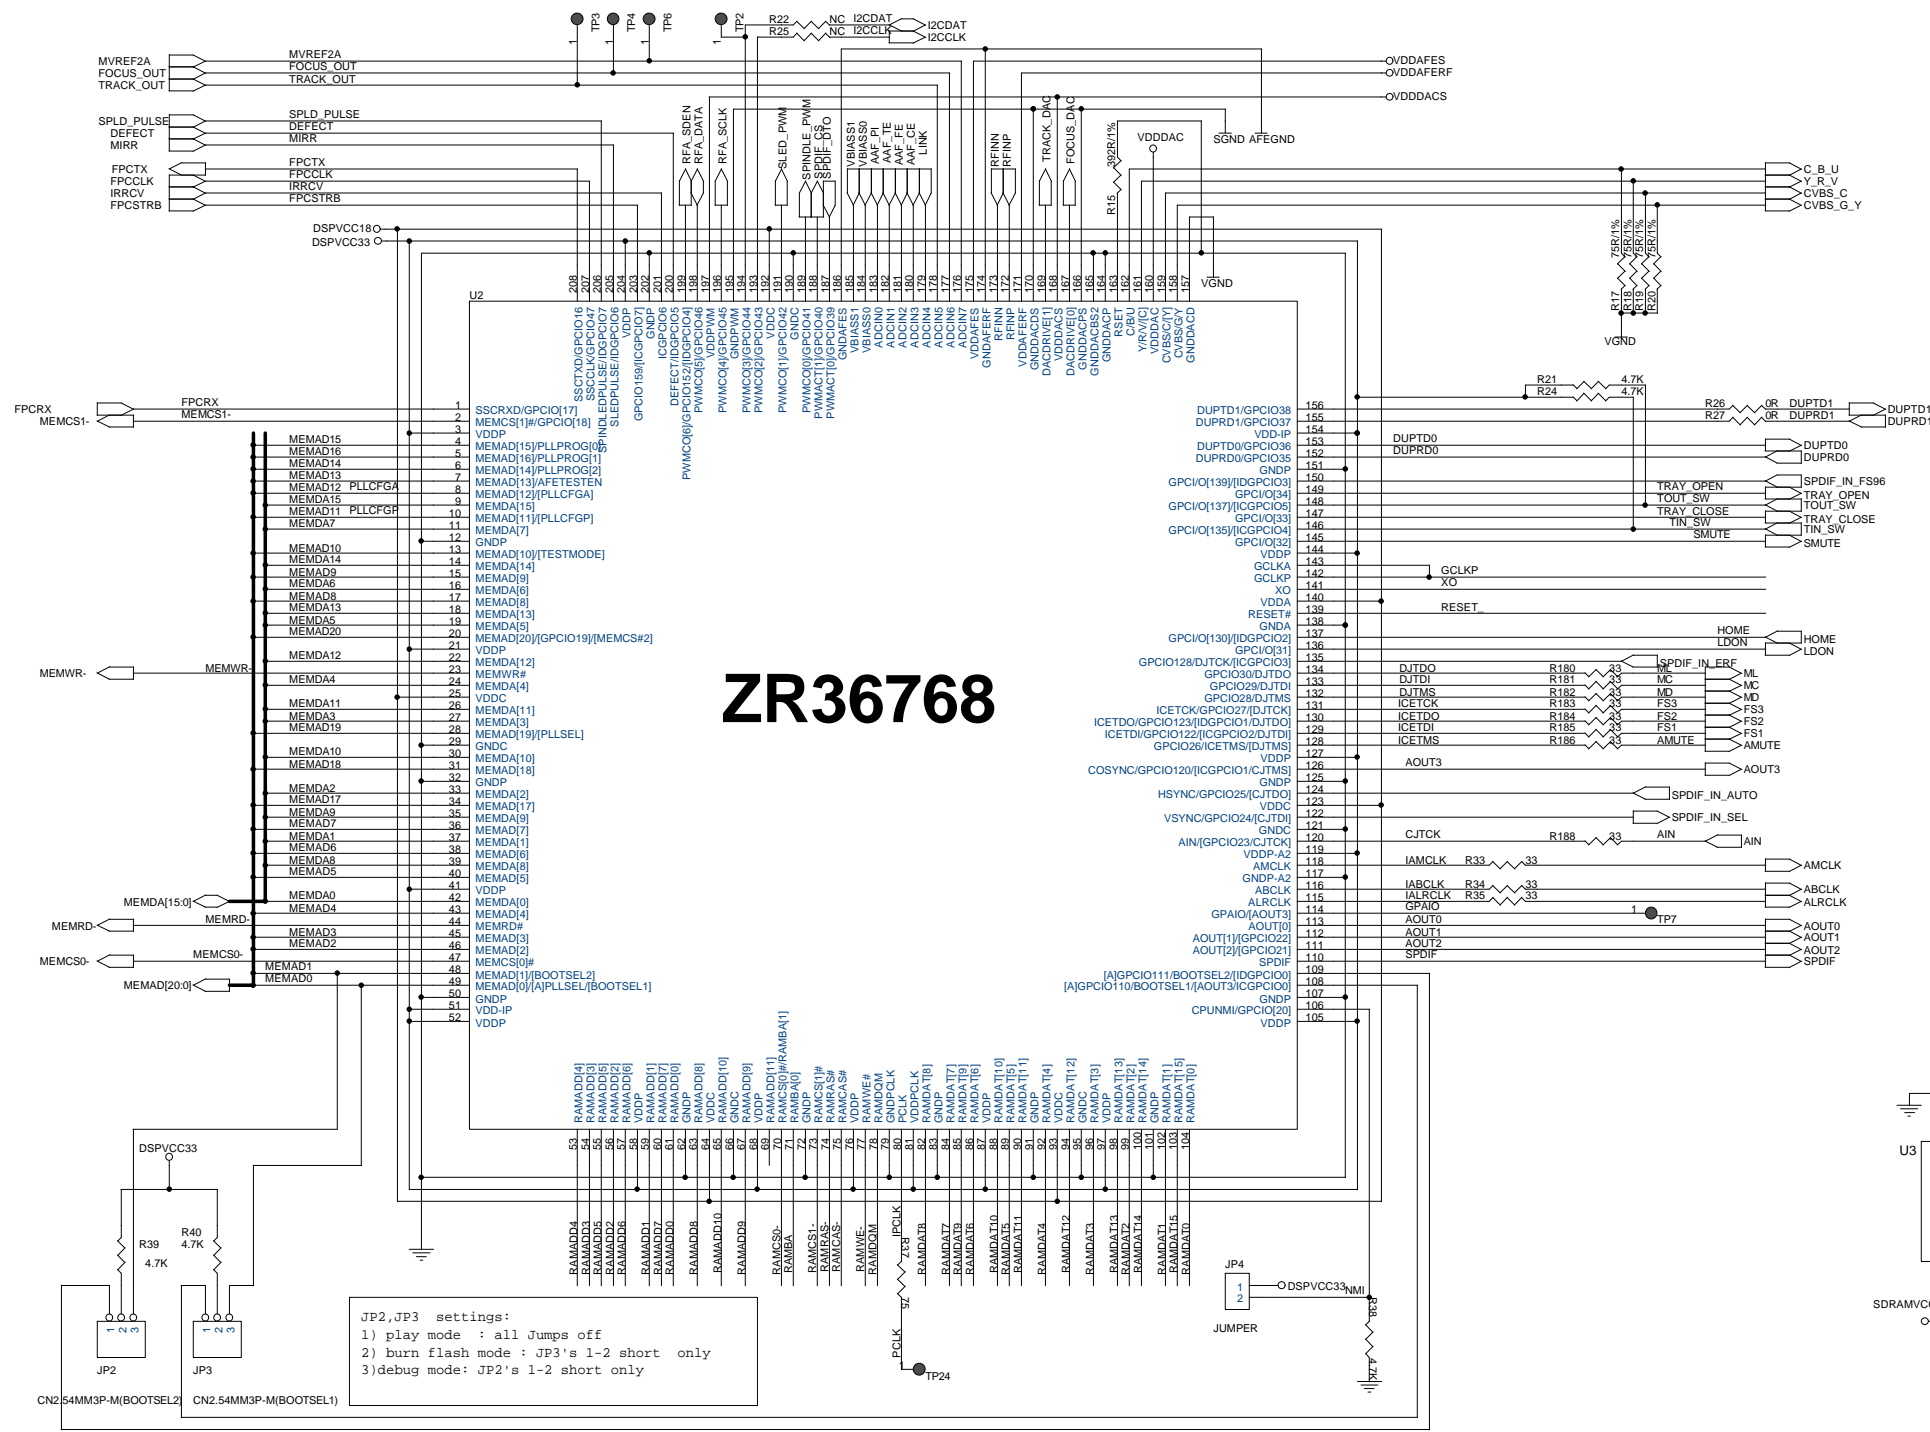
ZR36768

U2

MVREF2A
FOCUS_OUT
TRACK_OUT
SPLD_PULSE
DEFECT
MIRR
FPCTX
FPCCLK
IRRCV
FPCSTRB
DSPVCC18
DSPVCC33

TP3 TP4 TP6 TP2
R22 NC I2CDAT
R25 NC I2CCLK
I2CDAT
I2CCLK
OVDDAFES
OVDDAFERF
OVDDDACS
SGND AFEGND
VDDDAC
392R/1%
R15
VGND

RFA_SDEN RFA_DATA RFA_SCLK SLED_PWM SPINDLE_PWM SPDIF_CS SPDIF_DTO VBIASS1 VBIASS0 AAF_PI AAF_TE AAF_FE AAF_CE LINK RFINN RFINP TRACK_DAC FOCUS_DAC

C_B_U
Y_R_V
CVBS_C
CVBS_G_Y
75R/1% 75R/1% 75R/1% 75R/1%
R17 R18 R19 R20
VGND

208 207 206 205 204 203 202 201 200 199 198 197 196 195 194 193 192 191 190 189 188 187 186 185 184 183 182 181 180 179 178 177 176 175 174 173 172 171 170 169 168 167 166 165 164 163 162 161 160 159 158 157

SSCTXD/GPCIO16 SSCCLK/GPCIO47 SPINDLEPULSE/IDGPCIO7 SLEDPULSE/IDGPCIO6 VDDP GPCIO159/[ICGPCIO7] GNDP ICGPCIO6 DEFECT/IDGPCIO5 PWMCO[6]/GPCIO152/[IDGPCIO4] PWMCO[5]/GPCIO46 VDDPWM PWMCO[4]/GPCIO45 GNDPWM PWMCO[3]/GPCIO44 PWMCO[2]/GPCIO43 VDDC PWMCO[1]/GPCIO42 GNDC PWMCO[0]/GPCIO41 PWMACT[1]/GPCIO40 PWMACT[0]/GPCIO39 GNDAFES VBIASS1 VBIASS0 ADCIN0 ADCIN1 ADCIN2 ADCIN3 ADCIN4 ADCIN5 ADCIN6 ADCIN7 VDDAFES GNDAFERF RFINN RFINP VDDAFERF GNDDACRS DACDRIVE[1] VDDDACS DACDRIVE[0] GNDDACPS GNDDACBS2 GNDDACP RSET C/B/U Y/R/V[C] VDDDAC CVBS/C/[Y] CVBS/G/Y GNDDACD

FPCRX FPCRX
MEMCS1- MEMCS1-
1 SSCRXD/GPCIO[17]
2 MEMCS[1]#/GPCIO[18]
3 VDDP
MEMAD15 4 MEMAD[15]/PLLPROG[0]
MEMAD16 5 MEMAD[16]/PLLPROG[1]
MEMAD14 6 MEMAD[14]/PLLPROG[2]
MEMAD13 7 MEMAD[13]/AFETESTEN
MEMAD12 PLLCFGA 8 MEMAD[12]/[PLLCFGA]
MEMAD15 9 MEMAD[15]
MEMAD11 PLLCFGP 10 MEMAD[11]/[PLLCFGP]
MEMDA7 11 MEMDA[7]
12 GNDP
MEMAD10 13 MEMAD[10]/[TESTMODE]
MEMDA14 14 MEMDA[14]
MEMDA9 15 MEMDA[9]
MEMDA6 16 MEMDA[6]
MEMDA8 17 MEMDA[8]
MEMDA13 18 MEMDA[13]
MEMDA5 19 MEMDA[5]
MEMAD20 20 MEMAD[20]/[GPCIO19]/[MEMCS#2]
21 VDDP
MEMDA12 22 MEMDA[12]
MEMWR- MEMWR- 23 MEMWR#
MEMDA4 24 MEMAD[4]
25 VDDC
MEMDA11 26 MEMDA[11]
MEMDA3 27 MEMDA[3]
MEMDA19 28 MEMAD[19]/[PLLSEL]
29 GNDC
MEMDA10 30 MEMDA[10]
MEMAD18 31 MEMAD[18]
32 GNDP
MEMDA2 33 MEMDA[2]
MEMDA17 34 MEMDA[17]
MEMDA9 35 MEMDA[9]
MEMDA7 36 MEMDA[7]
MEMDA1 37 MEMDA[1]
MEMDA6 38 MEMDA[6]
MEMDA8 39 MEMDA[8]
MEMDA5 40 MEMDA[5]
41 VDDP
MEMDA[15:0] MEMDA0 42 MEMDA[0]
MEMAD4 43 MEMAD[4]
MEMRD- MEMRD- 44 MEMRD#
MEMDA3 45 MEMAD[3]
MEMAD2 46 MEMAD[2]
MEMCS0- MEMCS0- 47 MEMCS[0]#
MEMAD1 48 MEMAD[1]/[BOOTSEL2]
MEMAD[20:0] MEMAD0 49 MEMAD[0]/[A]PLLSEL/[BOOTSEL1]
50 GNDP
51 VDD-IP
52 VDDP

DUPTD1/GPCIO38 156
DUPRD1/GPCIO37 155
VDD-IP 154
DUPTD0/GPCIO36 153 DUPTD0
DUPRD0/GPCIO35 152 DUPRD0
GNDP 151
GPCI/O[139]/[IDGPCIO3] 150
GPCI/O[34] 149
GPCI/O[137]/[ICGPCIO5] 148
GPCI/O[33] 147
GPCI/O[135]/[ICGPCIO4] 146
GPCI/O[32] 145
VDDP 144
GCLKA 143
GCLKP 142 GCLKP
XO 141 XO
VDDA 140
RESET# 139 RESET_
GNDA 138
GPCI/O[130]/[IDGPCIO2] 137
GPCI/O[31] 136
GPCIO128/DJTCK/[ICGPCIO3] 135
GPCIO30/DJTDO 134 DJTDO R180 33 ML
GPCIO29/DJTDI 133 DJTDI R181 33 MC
GPCIO28/DJTMS 132 DJTMS R182 33 MD
ICETCK/GPCIO27/[DJTCK] 131 ICETCK R183 33 FS3
ICETDO/GPCIO123/[IDGPCIO1/DJTDO] 130 ICETDO R184 33 FS2
ICETDI/GPCIO122/[ICGPCIO2/DJTDI] 129 ICETDI R185 33 FS1
GPCIO26/ICETMS/[DJTMS] 128 ICETMS R186 33 AMUTE
VDDP 127
COSYNC/GPCIO120/[ICGPCIO1/CJTMS] 126 AOUT3
GNDP 125
HSYNC/GPCIO25/[CJTDO] 124
VDDC 123
VSYNC/GPCIO24/[CJTDI] 122
GNDC 121
AIN/[GPCIO23/CJTCK] 120 CJTCK R188 33 AIN
VDDP-A2 119
AMCLK 118 IAMCLK R33 33
GNDP-A2 117
ABCLK 116 IABCLK R34 33
ALRCLK 115 IALRCLK R35 33
GPAIO/[AOUT3] 114 GPAIO
AOUT[0] 113 AOUT0
AOUT[1]/[GPCIO22] 112 AOUT1
AOUT[2]/[GPCIO21] 111 AOUT2
SPDIF 110 SPDIF
[A]GPCIO111/BOOTSEL2/[IDGPCIO0] 109
[A]GPCIO110/BOOTSEL1/[AOUT3/ICGPCIO0] 108
GNDP 107
CPUNMI/GPCIO[20] 106
VDDP 105

R21 4.7K
R24 4.7K
R26 0R DUPTD1
R27 0R DUPRD1
DUPTD1
DUPRD1
DUPTD0
DUPRD0
SPDIF_IN_FS96
TRAY_OPEN
TOUT_SW
TRAY_CLOSE
TIN_SW
SMUTE
TRAY_OPEN
TOUT_SW
TRAY_CLOSE
TIN_SW
SMUTE
HOME
LDON
HOME
LDON
SPDIF_IN_ERF
ML
MC
MD
FS3
FS2
FS1
AMUTE
AOUT3
SPDIF_IN_AUTO
SPDIF_IN_SEL
AIN
AMCLK
ABCLK
ALRCLK
TP7
AOUT0
AOUT1
AOUT2
SPDIF

RAMADD[4] RAMADD[3] RAMADD[5] RAMADD[2] RAMADD[6] VDDP RAMADD[1] RAMADD[7] RAMADD[0] GNDP RAMADD[8] VDDC RAMADD[10] GNDC RAMADD[9] VDDP RAMADD[11] RAMCS[0]#/RAMBA[1] RAMBA[0] GNDP RAMCS[1]# RAMRAS# RAMCAS# VDDP RAMWE# RAMDQM GNDPCLK PCLK VDDPCLK RAMDAT[8] GNDP RAMDAT[7] RAMDAT[9] RAMDAT[6] VDDP RAMDAT[10] RAMDAT[5] RAMDAT[11] GNDP RAMDAT[4] VDDC RAMDAT[12] GNDC RAMDAT[3] VDDP RAMDAT[13] RAMDAT[2] RAMDAT[14] GNDP RAMDAT[1] RAMDAT[15] RAMDAT[0]

53 54 55 56 57 58 59 60 61 62 63 64 65 66 67 68 69 70 71 72 73 74 75 76 77 78 79 80 81 82 83 84 85 86 87 88 89 90 91 92 93 94 95 96 97 98 99 100 101 102 103 104

RAMADD4 RAMADD3 RAMADD5 RAMADD2 RAMADD6 RAMADD1 RAMADD7 RAMADD0 RAMADD8 RAMADD10 RAMADD9 RAMCS0- RAMBA RAMCS1- RAMRAS- RAMCAS- RAMWE- RAMDQM IPCLK R37 75 RAMDAT8 RAMDAT7 RAMDAT9 RAMDAT6 RAMDAT10 RAMDAT5 RAMDAT11 RAMDAT4 RAMDAT12 RAMDAT3 RAMDAT13 RAMDAT2 RAMDAT14 RAMDAT1 RAMDAT15 RAMDAT0

PCLK
TP24

DSPVCC33
R39
4.7K
R40
4.7K
1 2 3
JP2
1 2 3
JP3
CN2.54MM3P-M(BOOTSEL2)
CN2.54MM3P-M(BOOTSEL1)

JP2,JP3 settings:
1) play mode : all Jumps off
2) burn flash mode : JP3's 1-2 short only
3)debug mode: JP2's 1-2 short only

JP4
1
2
DSPVCC33
NMI
JUMPER
R38
4.7K

U3
SDRAMVC